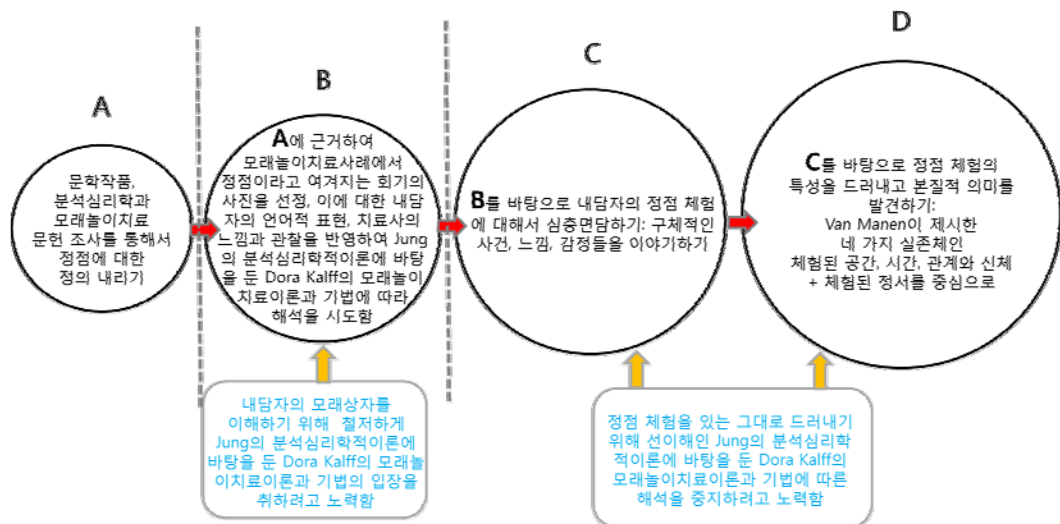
A

문학작품, 분석심리학과 모래놀이치료 문헌 조사를 통해서 정점에 대한 정의 내리기

B

A에 근거하여 모래놀이치료사례에서 정점이라고 여겨지는 회기의 사진을 선정, 이에 대한 내담자의 언어적 표현, 치료사의 느낌과 관찰을 반영하여 Jung의 분석심리학적이론에 바탕을 둔 Dora Kalff의 모래놀이치료이론과 기법에 따라 해석을 시도함

C

B를 바탕으로 내담자의 정점 체험에 대해서 심층면담하기: 구체적인 사건, 느낌, 감정들을 이야기하기

D

C를 바탕으로 정점 체험의 특성을 드러내고 본질적 의미를 발견하기: Van Manen이 제시한 네 가지 실존체인 체험된 공간, 시간, 관계와 신체 + 체험된 정서를 중심으로

내담자의 모래상자를 이해하기 위해 철저하게 Jung의 분석심리학적이론에 바탕을 둔 Dora Kalff의 모래놀이치료이론과 기법의 입장을 취하려고 노력함

정점 체험을 있는 그대로 드러내기 위해 선이해인 Jung의 분석심리학적이론에 바탕을 둔 Dora Kalff의 모래놀이치료이론과 기법에 따른 해석을 중지하려고 노력함